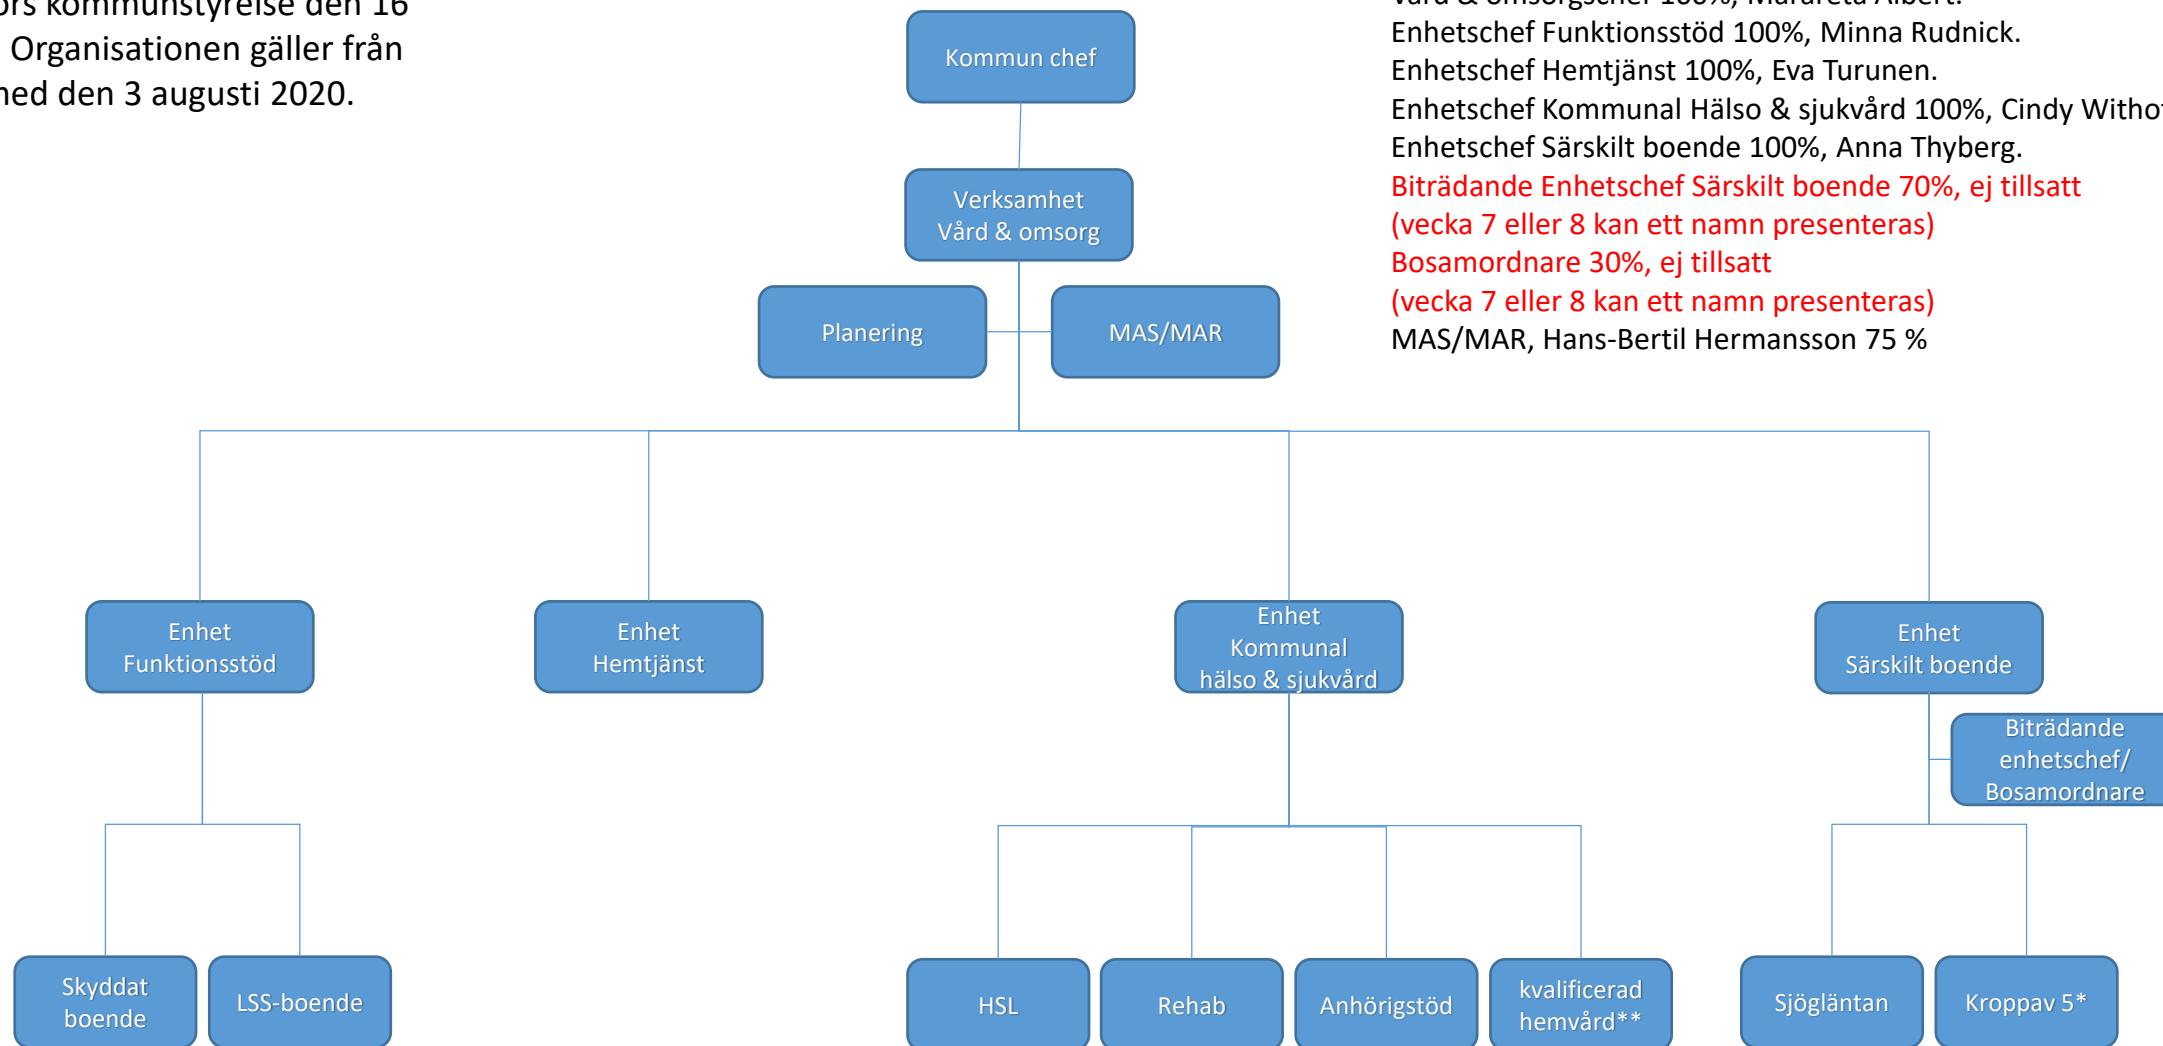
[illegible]rs kommunstyrelse den 16 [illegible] Organisationen gäller från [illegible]ed den 3 augusti 2020.

Kommun chef

Verksamhet Vård & omsorg

Planering

MAS/MAR

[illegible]
Enhetschef Funktionsstöd 100%, Minna Rudnick.
Enhetschef Hemtjänst 100%, Eva Turunen.
Enhetschef Kommunal Hälso & sjukvård 100%, Cindy Witho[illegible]
Enhetschef Särskilt boende 100%, Anna Thyberg.
Biträdande Enhetschef Särskilt boende 70%, ej tillsatt
(vecka 7 eller 8 kan ett namn presenteras)
Bosamordnare 30%, ej tillsatt
(vecka 7 eller 8 kan ett namn presenteras)
MAS/MAR, Hans-Bertil Hermansson 75 %

Enhet Funktionsstöd

Enhet Hemtjänst

Enhet Kommunal hälso & sjukvård

Enhet Särskilt boende

Biträdande enhetschef/ Bosamordnare

Skyddat boende

LSS-boende

HSL

Rehab

Anhörigstöd

kvalificerad hemvård**

Sjögläntan

Kroppav 5*